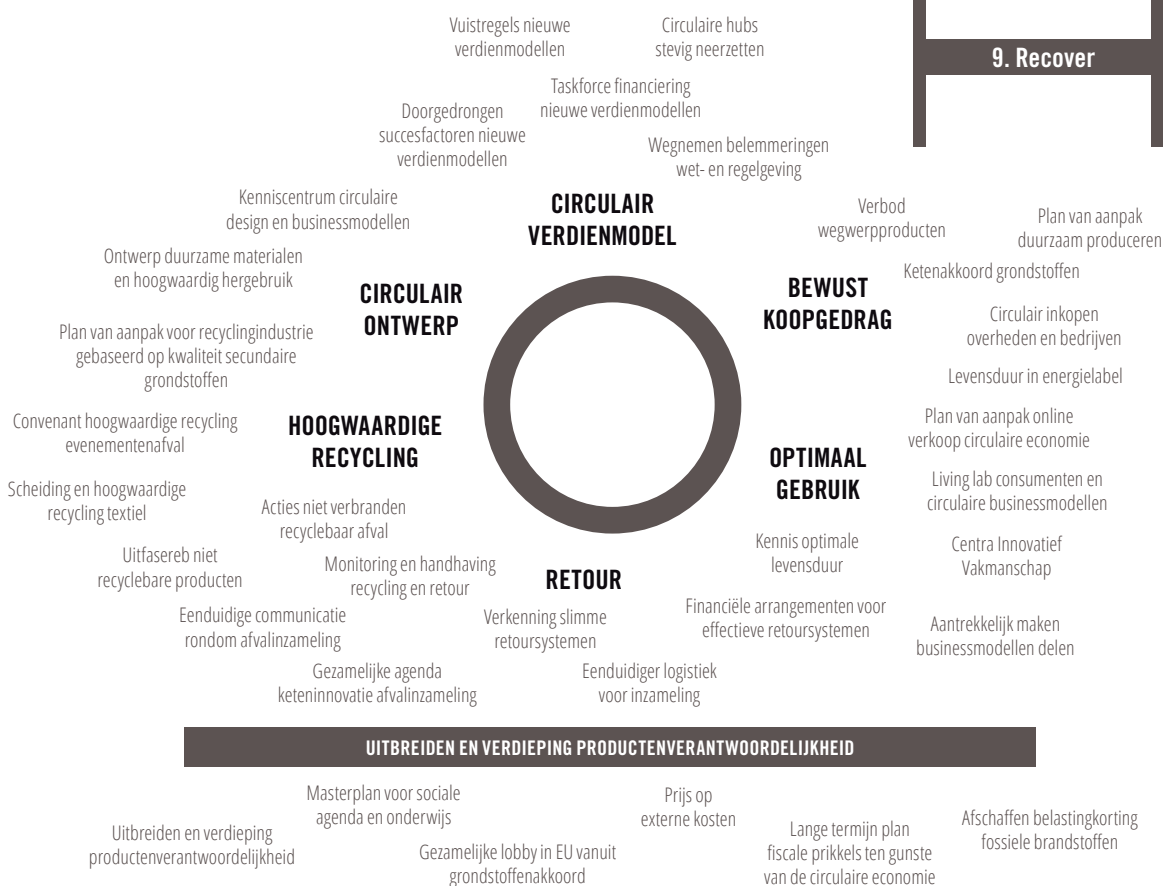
9. Recover

Vuistregels nieuwe verdienmodellen

Circulaire hubs stevig neerzetten

Taskforce financiering nieuwe verdienmodellen

Doorgedrongen succesfactoren nieuwe verdienmodellen

Wegnemen belemmeringen wet- en regelgeving

Kenniscentrum circulaire design en businessmodellen

CIRCULAIR VERDIENMODEL

Verbod wegwerpproducten

Plan van aanpak duurzaam produceren

Ontwerp duurzame materialen en hoogwaardig hergebruik

Ketenakkoord grondstoffen

CIRCULAIR ONTWERP

BEWUST KOOPGEDRAG

Circulair inkopen overheden en bedrijven

Plan van aanpak voor recyclingindustrie gebaseerd op kwaliteit secundaire grondstoffen

Levensduur in energielabel

Convenant hoogwaardige recycling evenementenafval

HOOGWAARDIGE RECYCLING

Plan van aanpak online verkoop circulaire economie

OPTIMAAL GEBRUIK

Scheiding en hoogwaardige recycling textiel

Acties niet verbranden recyclebaar afval

Living lab consumenten en circulaire businessmodellen

Uitfasereb niet recyclebare producten

Monitoring en handhaving recycling en retour

Kennis optimale levensduur

Centra Innovatief Vakmanschap

RETOUR

Eenduidige communicatie rondom afvalinzameling

Verkenning slimme retoursystemen

Financiële arrangementen voor effectieve retoursystemen

Aantrekkelijk maken businessmodellen delen

Gezamelijke agenda keteninnovatie afvalinzameling

Eenduidiger logistiek voor inzameling

UITBREIDEN EN VERDIEPING PRODUCTENVERANTWOORDELIJKHEID

Masterplan voor sociale agenda en onderwijs

Prijs op externe kosten

Afschaffen belastingkorting fossiele brandstoffen

Uitbreiden en verdieping productenverantwoordelijkheid

Gezamelijke lobby in EU vanuit grondstoffenakkoord

Lange termijn plan fiscale prikkels ten gunste van de circulaire economie